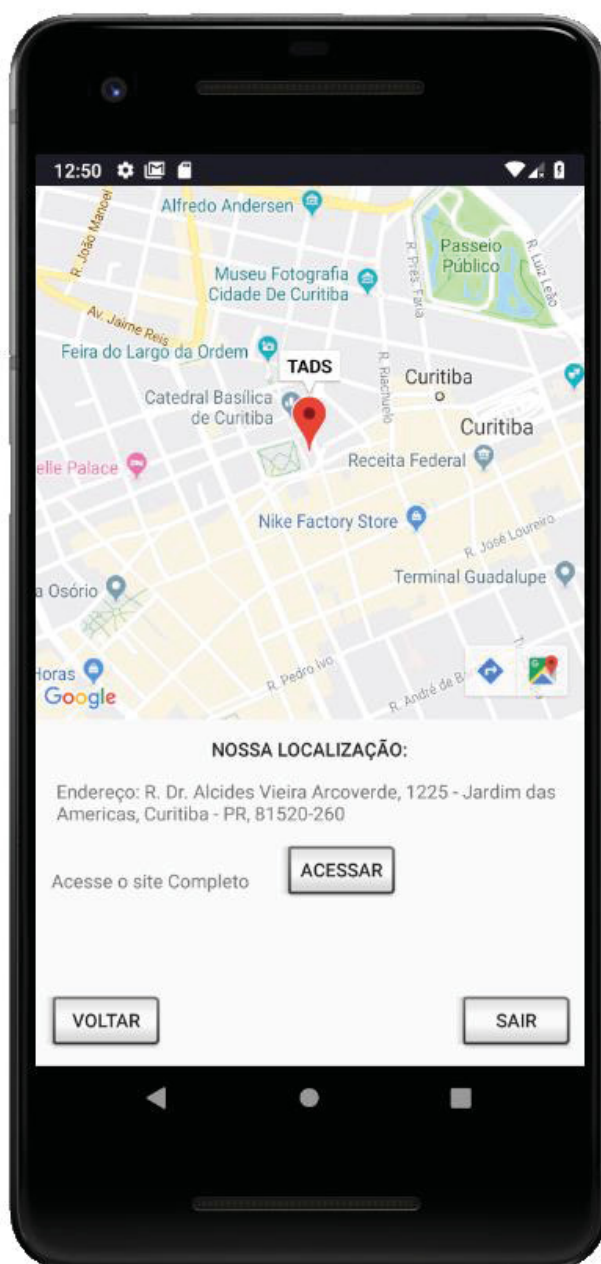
12:50

Alfredo Andersen
R. João Manoel
Passeio Público
R. Luiz Leão
Museu Fotografia Cidade De Curitiba
R. Pres. Faria
Av. Jaime Reis
Feira do Largo da Ordem
TADS
R. Riachuelo
Curitiba
Catedral Basílica de Curitiba
Curitiba
elle Palace
Receita Federal
Nike Factory Store
R. José Loureiro
Terminal Guadalupe
a Osório
Horas
R. Pedro Ivo
R. André de B
Google

NOSSA LOCALIZAÇÃO:

Endereço: R. Dr. Alcides Vieira Arcoverde, 1225 - Jardim das Americas, Curitiba - PR, 81520-260

Acesse o site Completo ACESSAR

VOLTAR

SAIR